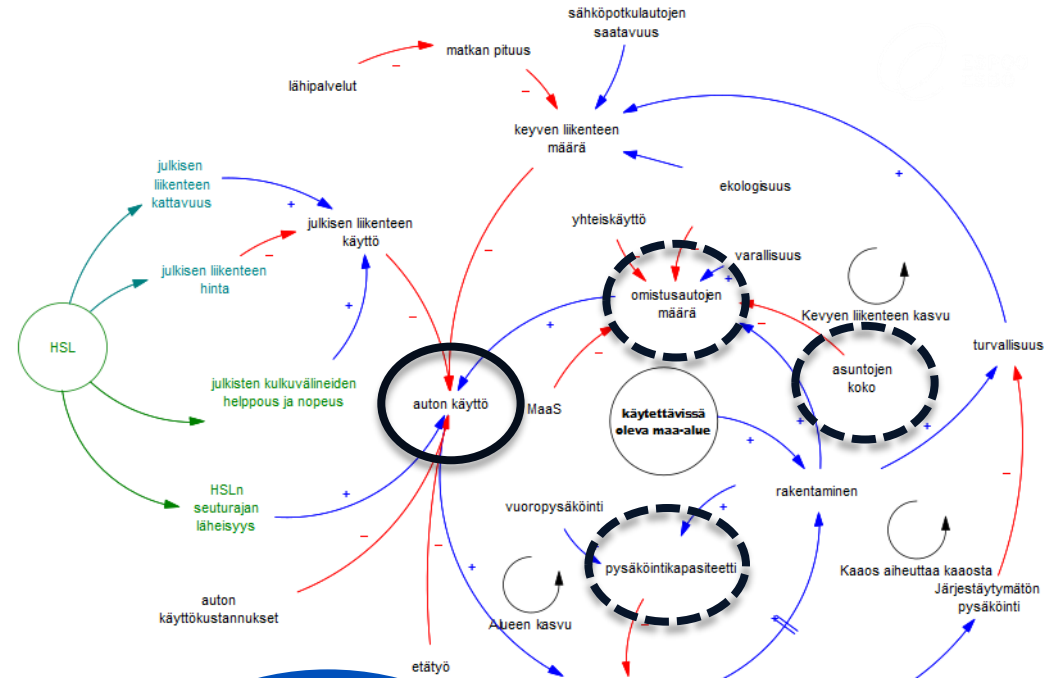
sähköpotkulautojen saatavuus

matkan pituus

lähipalvelut

–

–

keyven liikenteen määrä

ekologisuus

+

julkisen liikenteen kattavuus

+

julkisen liikenteen käyttö

–

julkisen liikenteen hinta

yhteiskäyttö

varallisuus

–

omistusautojen määrä

Kevyen liikenteen kasvu

HSL

+

–

+

–

asuntojen koko

turvallisuus

julkisten kulkuvälineiden helppous ja nopeus

auton käyttö

MaaS

käytettävissä oleva maa-alue

+

+

HSLn seuturajan läheisyys

+

rakentaminen

vuoropysäköinti

+

–

pysäköintikapasiteetti

Kaaos aiheuttaa kaaosta

auton käyttökustannukset

+

Alueen kasvu

Järjestäytymätön pysäköinti

etätyö